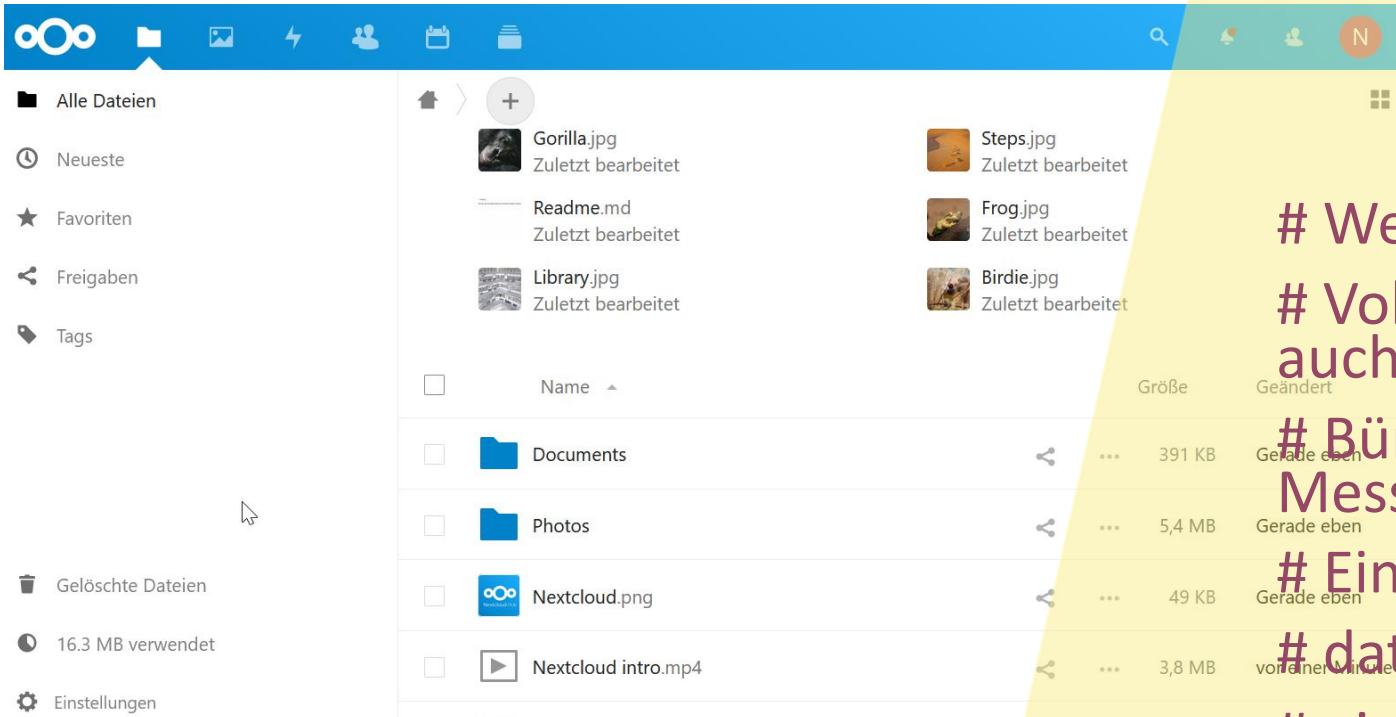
N

Alle Dateien
Neueste
Favoriten
Freigaben
Tags

Gelöschte Dateien
16.3 MB verwendet
Einstellungen

+

Gorilla.jpg
Zuletzt bearbeitet
Steps.jpg
Zuletzt bearbeitet
Readme.md
Zuletzt bearbeitet
Frog.jpg
Zuletzt bearbeitet
Library.jpg
Zuletzt bearbeitet
Birdie.jpg
Zuletzt bearbeitet

| | Name | | | Größe | Geändert |
|---|---|---|---|---|---|
| | Documents | | ... | 391 KB | Gerade eben |
| | Photos | | ... | 5,4 MB | Gerade eben |
| | Nextcloud.png | | ... | 49 KB | Gerade eben |
| | Nextcloud intro.mp4 | | ... | 3,8 MB | vor einer Minute |

# We
# Vol
auch
# Bü
Mess
# Ein
# dat